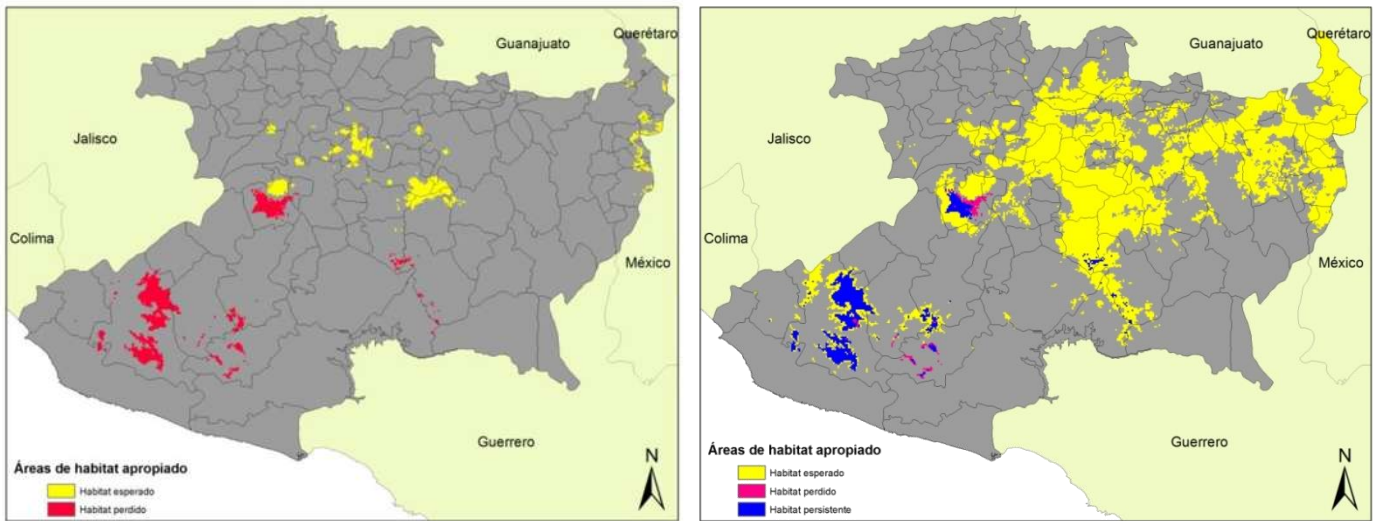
Guanajuato

Querétaro

Jalisco

Colima

México

Guerrero

Áreas de habitat apropiado

Habitat esperado

Habitat perdido

N

Guanajuato

Querétaro

Jalisco

Colima

México

Guerrero

Áreas de habitat apropiado

Habitat esperado

Habitat perdido

Habitat persistente

N